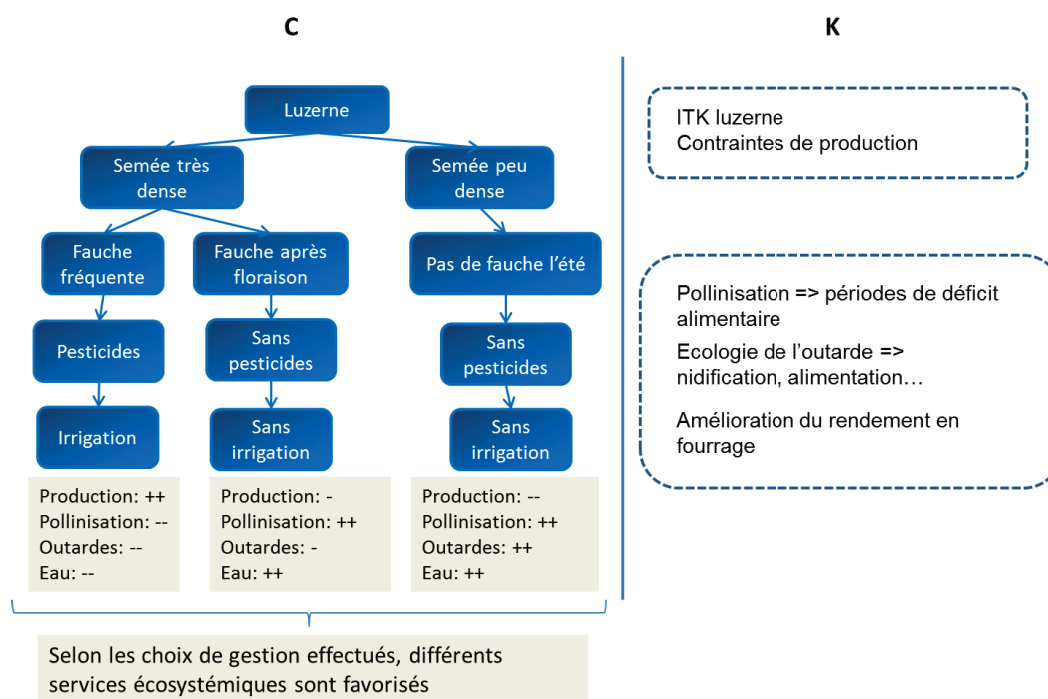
C

Luzerne

Semée très dense

Semée peu dense

Fauche fréquente

Fauche après floraison

Pas de fauche l'été

Pesticides

Sans pesticides

Sans pesticides

Irrigation

Sans irrigation

Sans irrigation

Production: ++
Pollinisation: --
Outardes: --
Eau: --

Production: -
Pollinisation: ++
Outardes: -
Eau: ++

Production: --
Pollinisation: ++
Outardes: ++
Eau: ++

Selon les choix de gestion effectués, différents services écosystémiques sont favorisés

K

ITK luzerne
Contraintes de production

Pollinisation => périodes de déficit alimentaire

Ecologie de l'outarde => nidification, alimentation…

Amélioration du rendement en fourrage